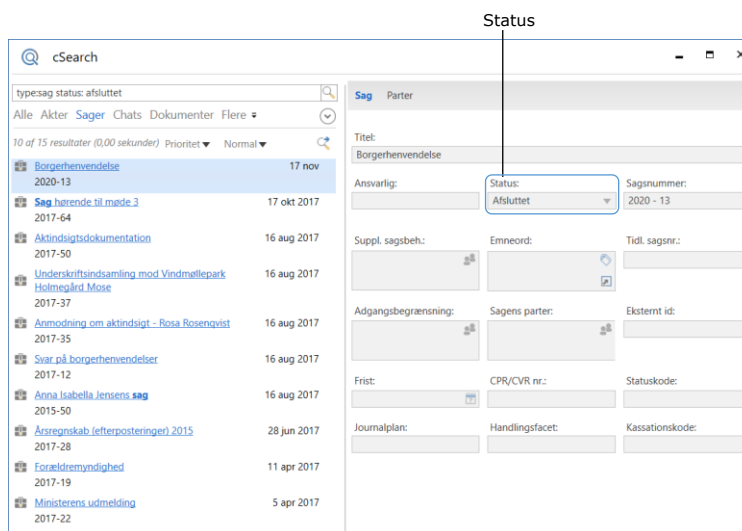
Status

cSearch

type:sag status: afsluttet

Alle Akter Sager Chats Dokumenter Flere

10 af 15 resultater (0,00 sekunder) Prioritet Normal

Borgerhenvendelse 17 nov
2020-13

Sag hørende til møde 3 17 okt 2017
2017-64

Aktindsigtsdokumentation 16 aug 2017
2017-50

Underskriftsindsamling mod Vindmøllepark Holmegård Mose 16 aug 2017
2017-37

Anmodning om aktindsigt - Rosa Rosenqvist 16 aug 2017
2017-35

Svar på borgerhenvendelser 16 aug 2017
2017-12

Anna Isabella Jensens sag 16 aug 2017
2015-50

Årsregnskab (efterposteringer) 2015 28 jun 2017
2017-28

Forældremyndighed 11 apr 2017
2017-19

Ministerens udmelding 5 apr 2017
2017-22

Sag Parter

Titel:
Borgerhenvendelse

Ansvarlig:

Status:
Afsluttet

Sagsnummer:
2020 - 13

Suppl. sagsbeh.:

Emneord:

Tidl. sagsnr.:

Adgangsbegrænsning:

Sagens parter:

Eksternt id:

Frist:

CPR/CVR nr.:

Statuskode:

Journalplan:

Handlingsfacet:

Kassationskode: